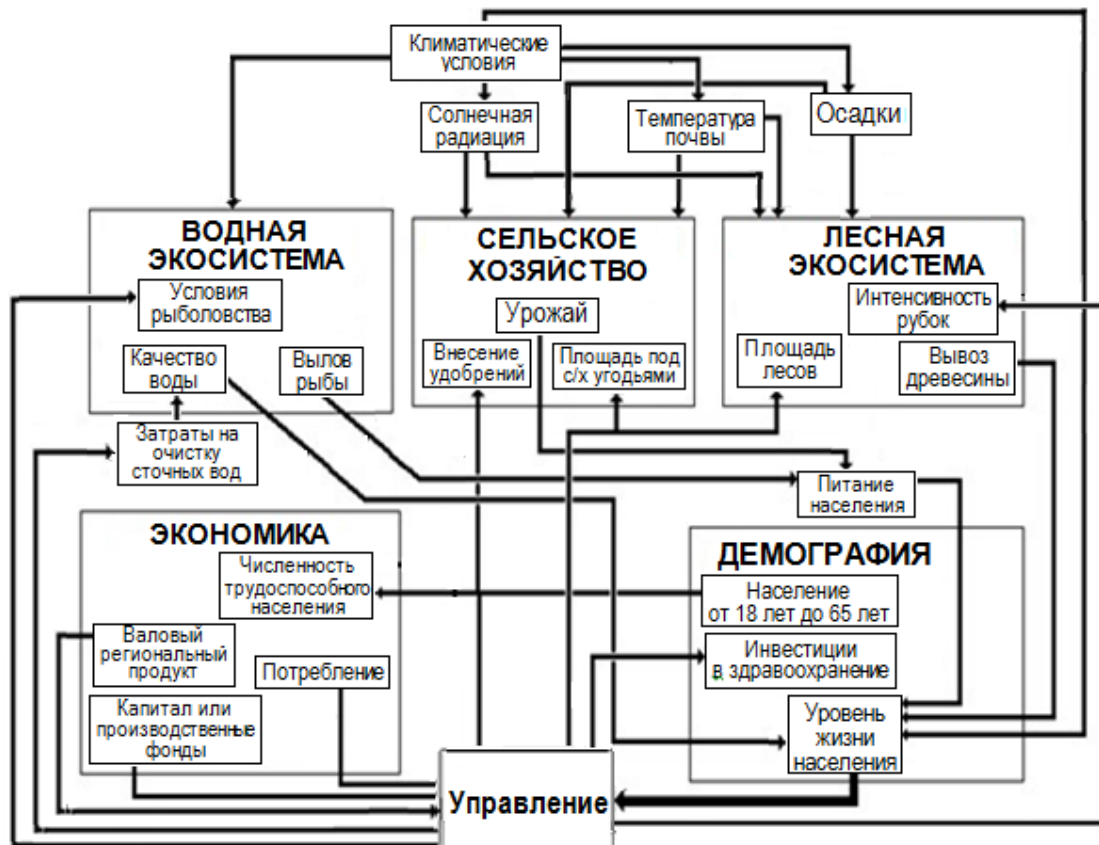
Климатические условия

Солнечная радиация

Температура почвы

Осадки

ВОДНАЯ ЭКОСИСТЕМА

Условия рыболовства

Качество воды

Вылов рыбы

Затраты на очистку сточных вод

СЕЛЬСКОЕ ХОЗЯЙСТВО

Урожай

Внесение удобрений

Площадь под с/х угодьями

ЛЕСНАЯ ЭКОСИСТЕМА

Интенсивность рубок

Площадь лесов

Вывоз древесины

Питание населения

ЭКОНОМИКА

Численность трудоспособного населения

Валовый региональный продукт

Потребление

Капитал или производственные фонды

ДЕМОГРАФИЯ

Население от 18 лет до 65 лет

Инвестиции в здравоохранение

Уровень жизни населения

Управление